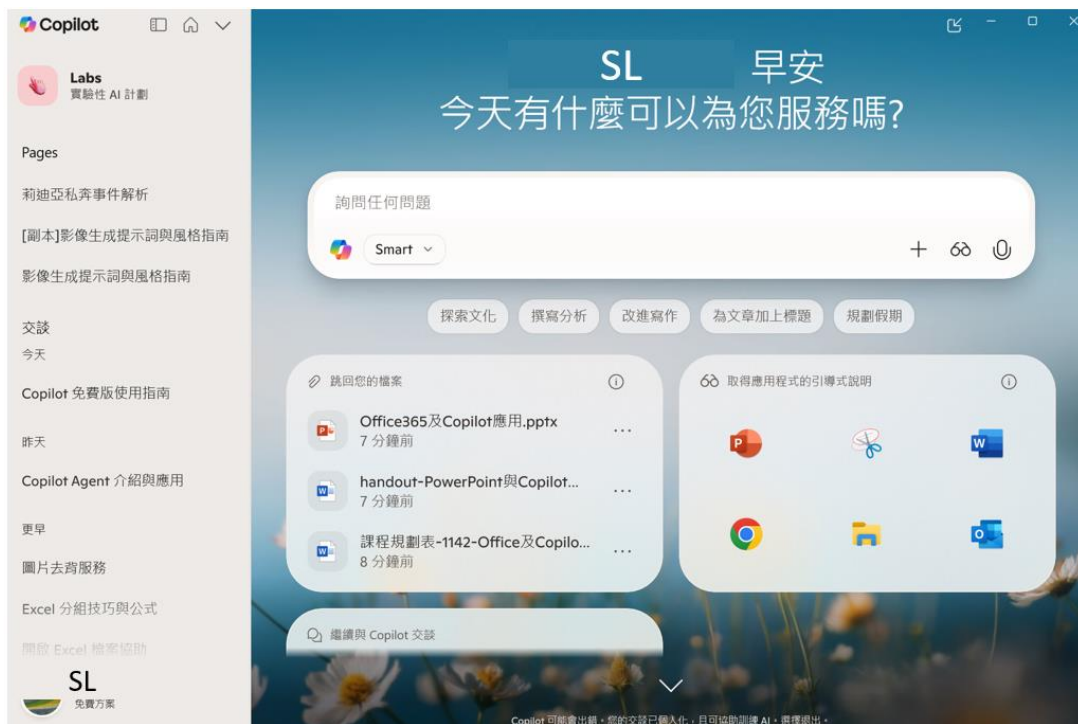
Copilot

Labs
實驗性 AI 計劃

Pages

莉迪亞私奔事件解析

[副本]影像生成提示詞與風格指南

影像生成提示詞與風格指南

交談
今天

Copilot 免費版使用指南

昨天

Copilot Agent 介紹與應用

更早

圖片去背服務

Excel 分組技巧與公式

開啟 Excel 檔案協助

SL
免費方案

SL 早安
今天有什麼可以為您服務嗎?

詢問任何問題

Smart

探索文化 撰寫分析 改進寫作 為文章加上標題 規劃假期

跳回您的檔案

Office365及Copilot應用.pptx
7 分鐘前

handout-PowerPoint與Copilot...
7 分鐘前

課程規劃表-1142-Office及Copilo...
8 分鐘前

取得應用程式的引導式說明

繼續與 Copilot 交談

Copilot 可能會出錯。您的交談已個人化，且可協助訓練 AI。選擇退出。